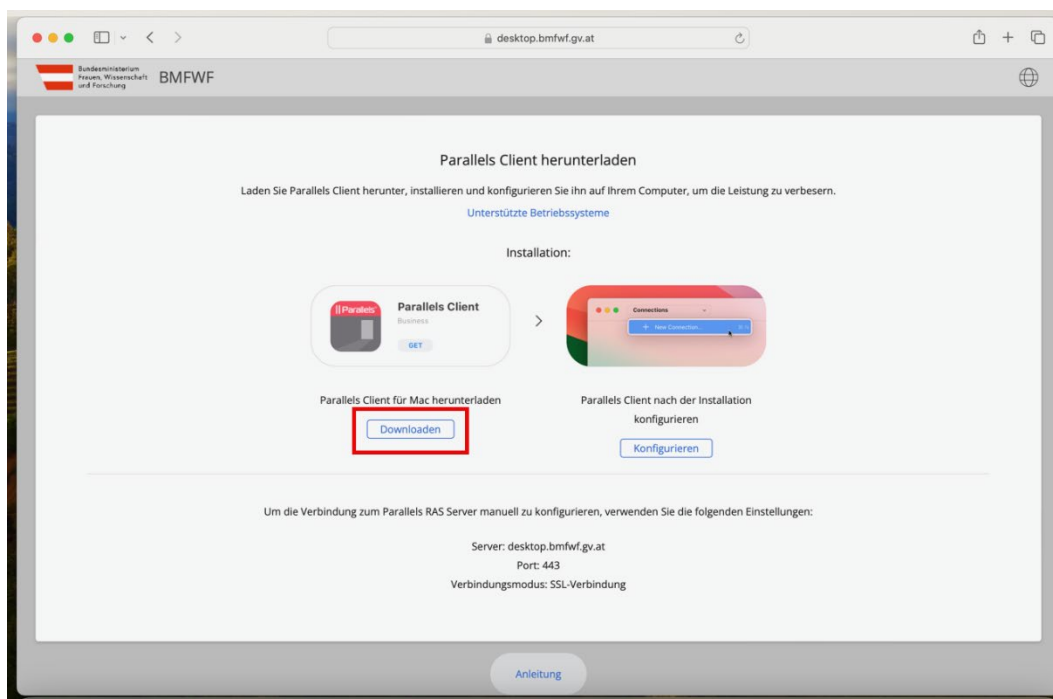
desktop.bmfwf.gv.at

Bundesministerium Frauen, Wissenschaft und Forschung BMFWF

Parallels Client herunterladen

Laden Sie Parallels Client herunter, installieren und konfigurieren Sie ihn auf Ihrem Computer, um die Leistung zu verbesern.

Unterstützte Betriebssysteme

Installation:

Parallels

Parallels Client

Business

GET

Connections

New Connection...

Parallels Client für Mac herunterladen

Downloaden

Parallels Client nach der Installation konfigurieren

Konfigurieren

Um die Verbindung zum Parallels RAS Server manuell zu konfigurieren, verwenden Sie die folgenden Einstellungen:

Server: desktop.bmfwf.gv.at
Port: 443
Verbindungsmodus: SSL-Verbindung

Anleitung